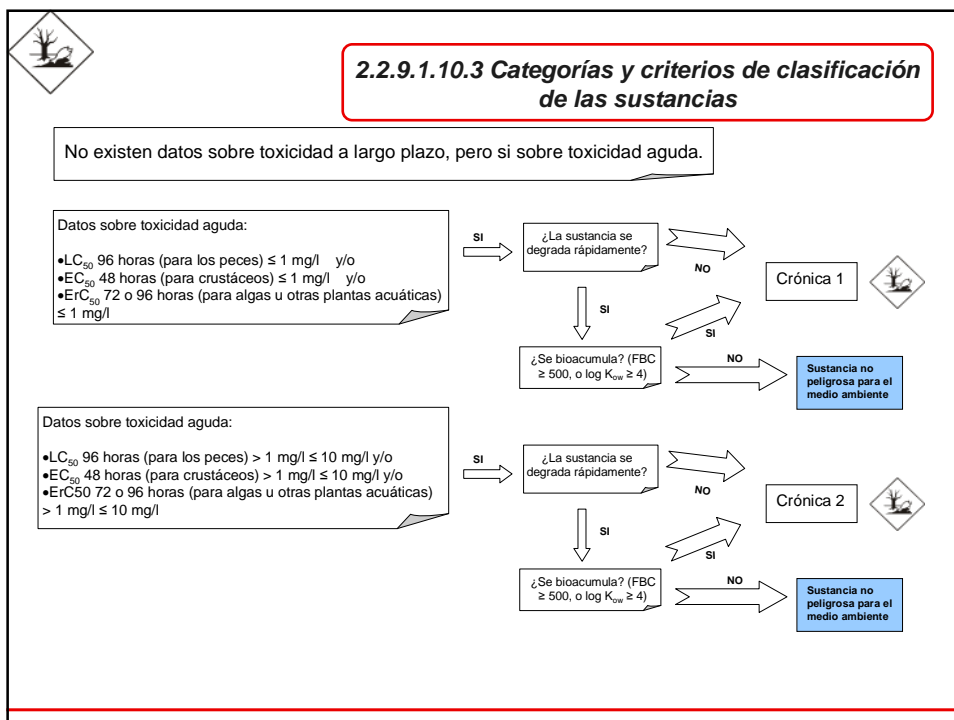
2.2.9.1.10.3 Categorías y criterios de clasificación de las sustancias

No existen datos sobre toxicidad a largo plazo, pero si sobre toxicidad aguda.

Datos sobre toxicidad aguda:

•$LC_{50}$ 96 horas (para los peces) ≤ 1 mg/l y/o
•$EC_{50}$ 48 horas (para crustáceos) ≤ 1 mg/l y/o
•$ErC_{50}$ 72 o 96 horas (para algas u otras plantas acuáticas) ≤ 1 mg/l

SI

¿La sustancia se degrada rápidamente?

NO

Crónica 1

SI

SI

¿Se bioacumula? (FBC ≥ 500, o log $K_{ow}$ ≥ 4)

NO

Sustancia no peligrosa para el medio ambiente

Datos sobre toxicidad aguda:

•$LC_{50}$ 96 horas (para los peces) > 1 mg/l ≤ 10 mg/l y/o
•$EC_{50}$ 48 horas (para crustáceos) > 1 mg/l ≤ 10 mg/l y/o
•ErC50 72 o 96 horas (para algas u otras plantas acuáticas) > 1 mg/l ≤ 10 mg/l

SI

¿La sustancia se degrada rápidamente?

NO

Crónica 2

SI

SI

¿Se bioacumula? (FBC ≥ 500, o log $K_{ow}$ ≥ 4)

NO

Sustancia no peligrosa para el medio ambiente